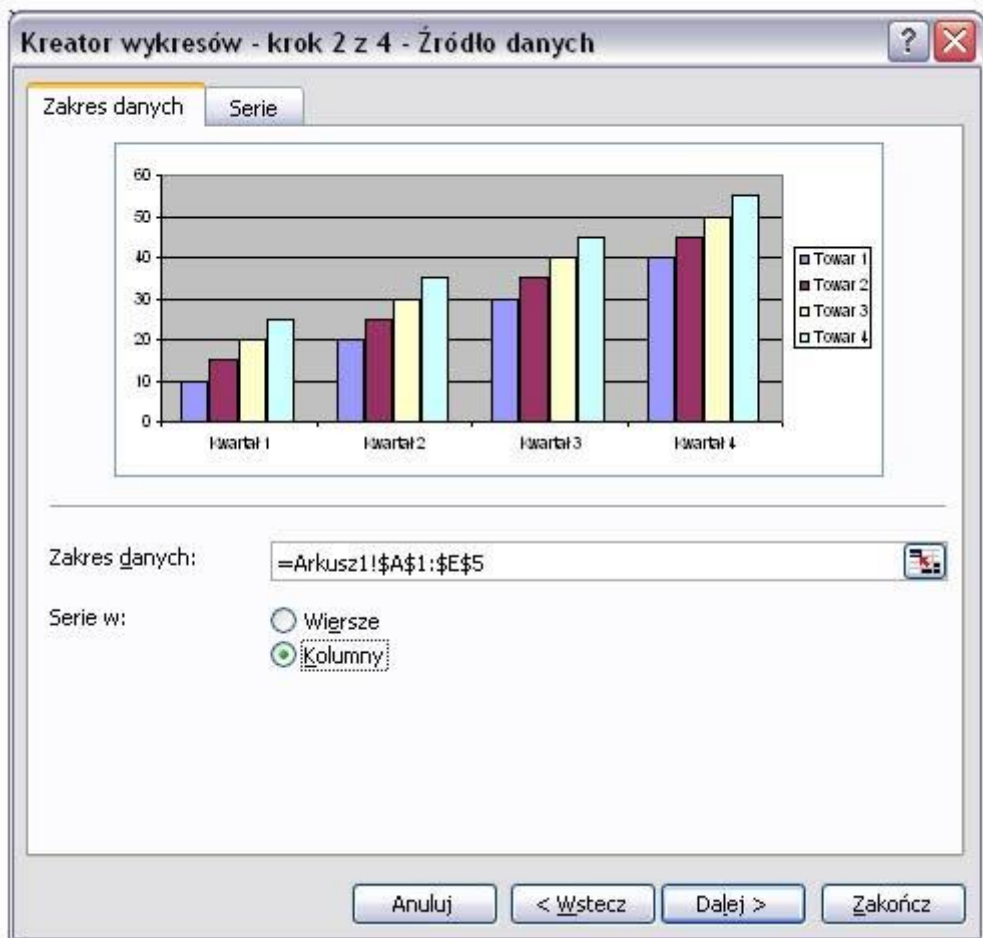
Kreator wykresów - krok 2 z 4 - Źródło danych

?

Zakres danych

Serie

60
50
40
30
20
10
0

Kwartał 1
Kwartał 2
Kwartał 3
Kwartał 4

Towar 1
Towar 2
Towar 3
Towar 4

Zakres danych:

=Arkusz1!$A$1:$E$5

Serie w:

Wiersze

Kolumny

Anuluj

< Wstecz

Dalej >

Zakończ